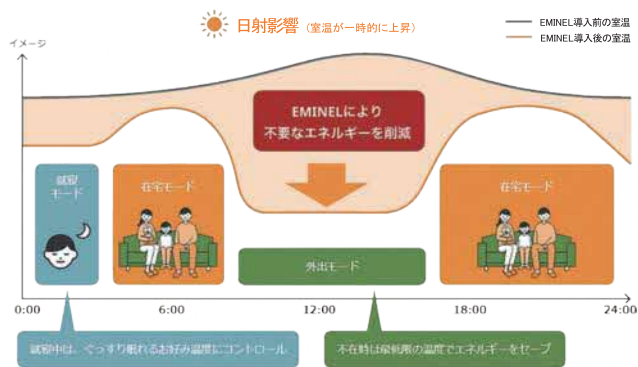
日射影響（室温が一時的に上昇）

EMINEL導入前の室温
EMINEL導入後の室温

イメージ

EMINELにより
不要なエネルギーを削減

就寝モード

在宅モード

外出モード

在宅モード

0:00
6:00
12:00
18:00
24:00

就寝中は、ぐっすり眠れるお好み温度にコントロール。

不在時は最低限の温度でエネルギーをセーブ